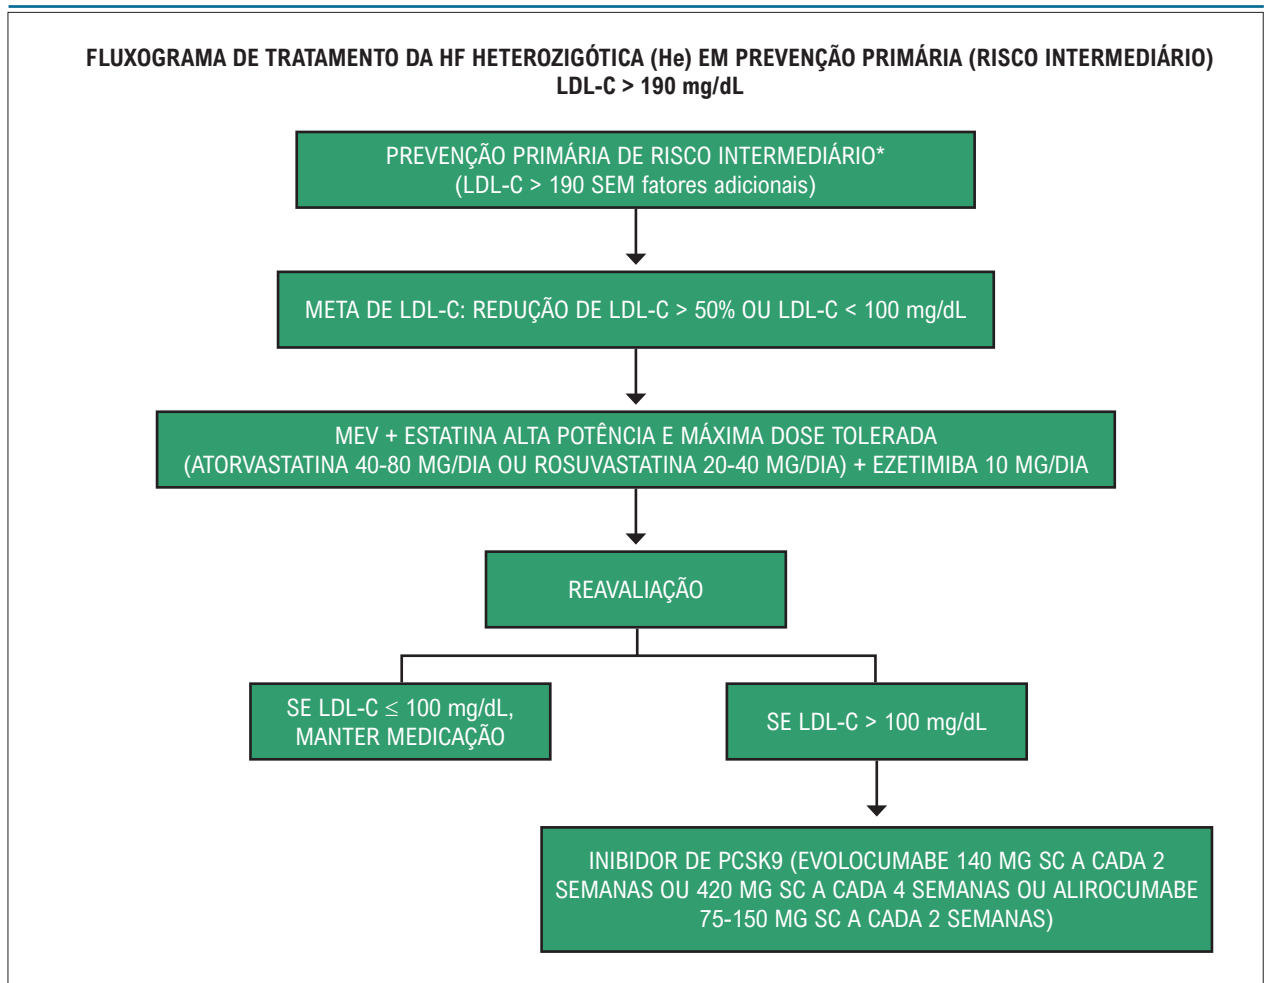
FLUXOGRAMA DE TRATAMENTO DA HF HETEROZIGÓTICA (He) EM PREVENÇÃO PRIMÁRIA (RISCO INTERMEDIÁRIO) LDL-C > 190 mg/dL

PREVENÇÃO PRIMÁRIA DE RISCO INTERMEDIÁRIO* (LDL-C > 190 SEM fatores adicionais)

META DE LDL-C: REDUÇÃO DE LDL-C > 50% OU LDL-C < 100 mg/dL

MEV + ESTATINA ALTA POTÊNCIA E MÁXIMA DOSE TOLERADA (ATORVASTATINA 40-80 MG/DIA OU ROSUVASTATINA 20-40 MG/DIA) + EZETIMIBA 10 MG/DIA

REAVALIAÇÃO

SE LDL-C $\leq$ 100 mg/dL, MANTER MEDICAÇÃO

SE LDL-C > 100 mg/dL

INIBIDOR DE PCSK9 (EVOLOCUMABE 140 MG SC A CADA 2 SEMANAS OU 420 MG SC A CADA 4 SEMANAS OU ALIROCUMABE 75-150 MG SC A CADA 2 SEMANAS)